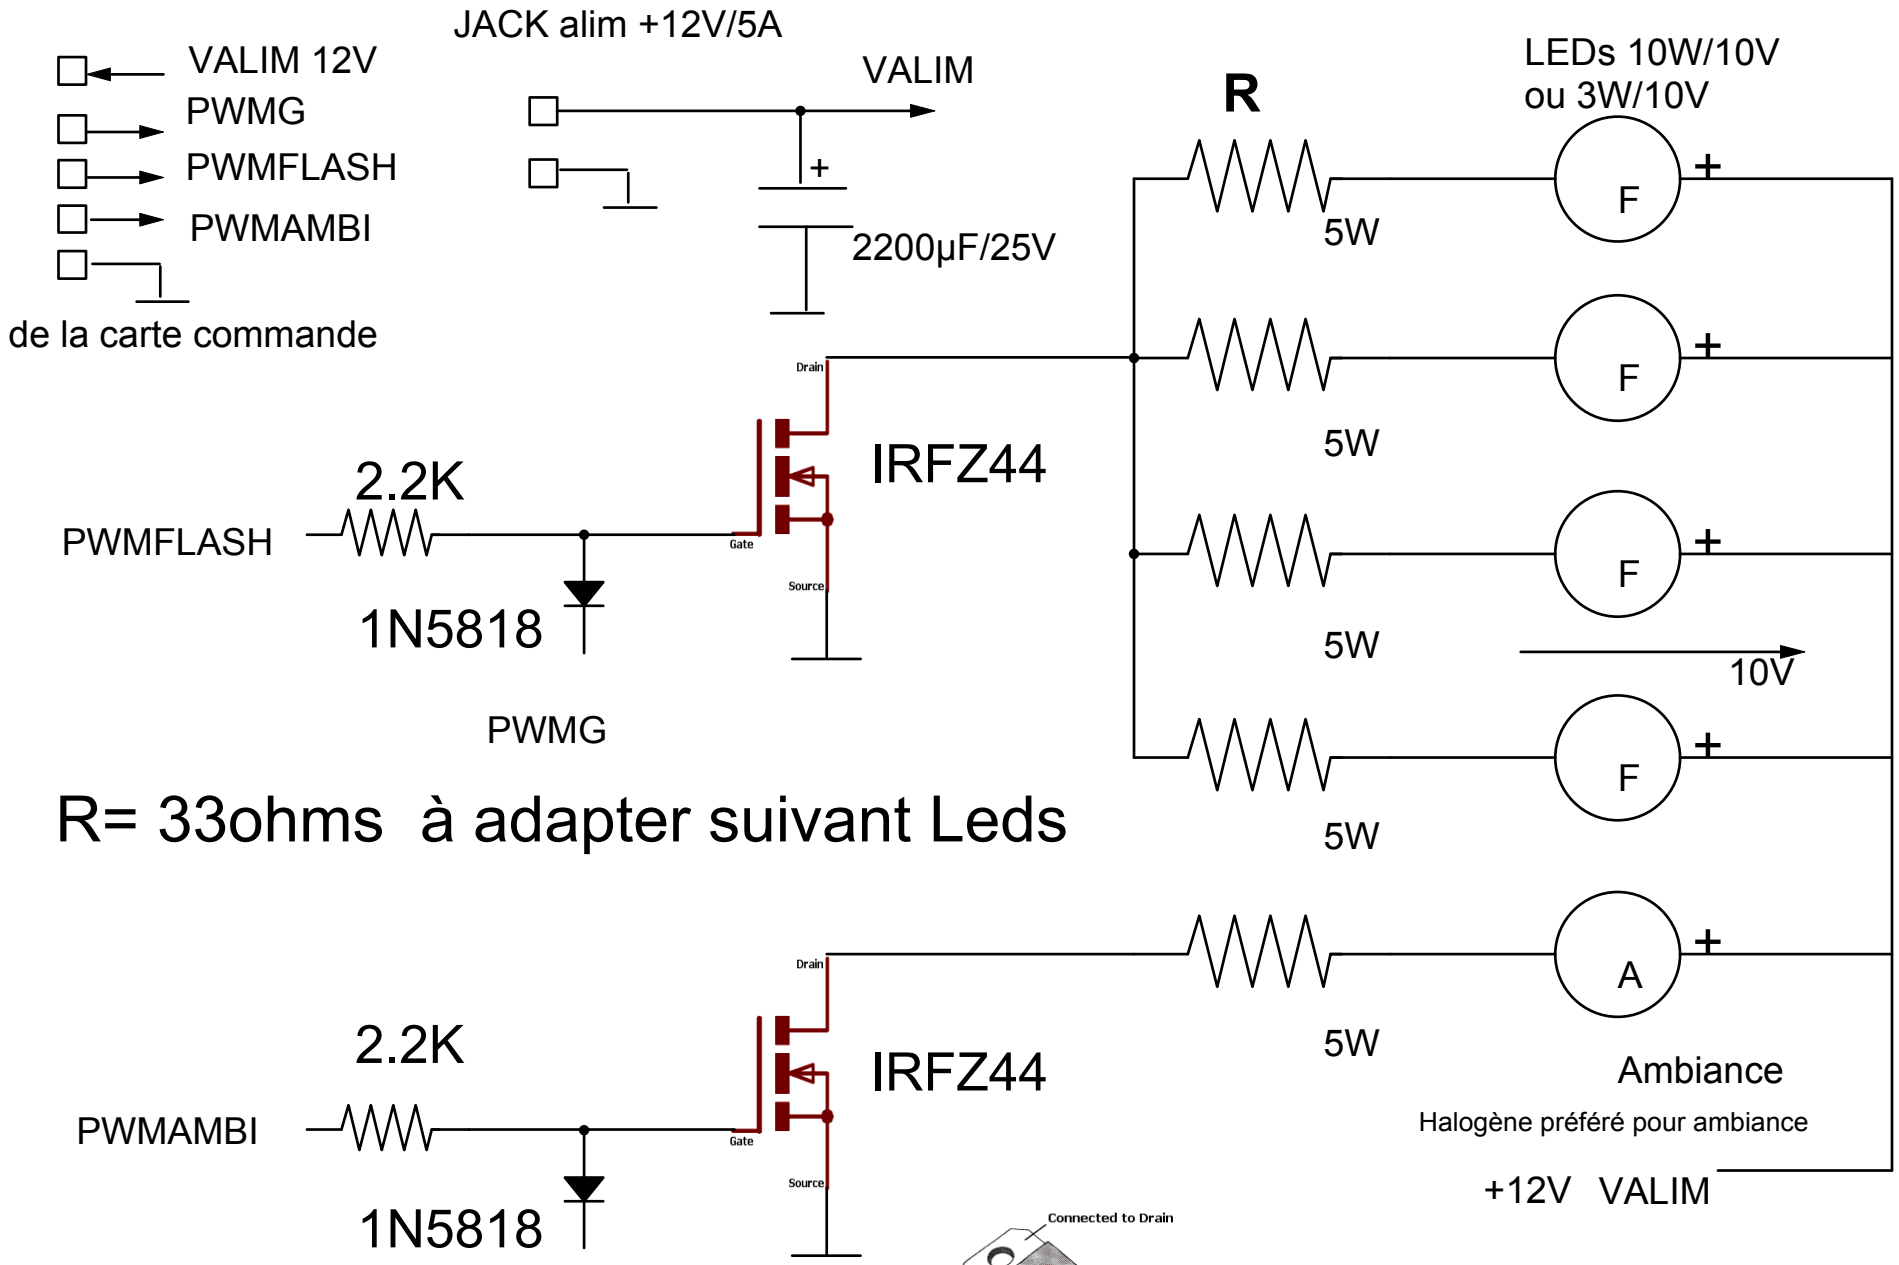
JACK alim +12V/5A

VALIM 12V
PWMG
PWMFLASH
PWMAMBI
de la carte commande

VALIM

+
2200µF/25V

R

LEDs 10W/10V
ou 3W/10V

F
+
5W

F
+
5W

F
+
5W

10V

F
+
5W

A
+
5W

Drain
Gate
Source
IRFZ44

2.2K
PWMFLASH
1N5818

PWMG

R= 33ohms à adapter suivant Leds

Drain
Gate
Source
IRFZ44

2.2K
PWMAMBI
1N5818

Ambiance
Halogène préféré pour ambiance
+12V VALIM

Connected to Drain